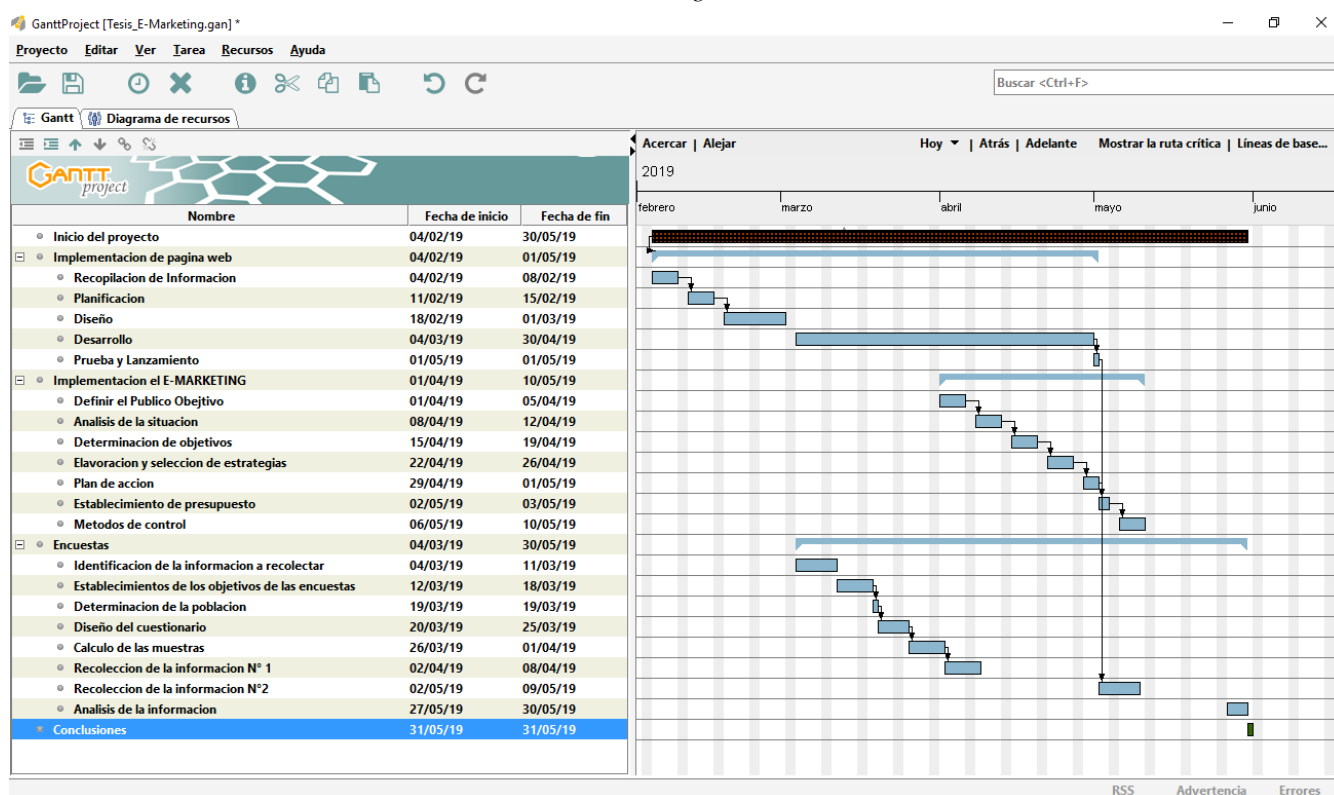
GanttProject [Tesis_E-Marketing.gan] *

Proyecto Editar Ver Tarea Recursos Ayuda

Buscar <Ctrl+F>

Gantt Diagrama de recursos

GANTT project

Acercar | Alejar Hoy | Atrás | Adelante Mostrar la ruta crítica | Líneas de base...

2019

febrero marzo abril mayo junio

| Nombre | Fecha de inicio | Fecha de fin |
|---|---|---|
| Inicio del proyecto | 04/02/19 | 30/05/19 |
| Implementacion de pagina web | 04/02/19 | 01/05/19 |
| Recopilacion de Informacion | 04/02/19 | 08/02/19 |
| Planificacion | 11/02/19 | 15/02/19 |
| Diseño | 18/02/19 | 01/03/19 |
| Desarrollo | 04/03/19 | 30/04/19 |
| Prueba y Lanzamiento | 01/05/19 | 01/05/19 |
| Implementacion el E-MARKETING | 01/04/19 | 10/05/19 |
| Definir el Publico Obejtivo | 01/04/19 | 05/04/19 |
| Analisis de la situacion | 08/04/19 | 12/04/19 |
| Determinacion de objetivos | 15/04/19 | 19/04/19 |
| Elavoracion y seleccion de estrategias | 22/04/19 | 26/04/19 |
| Plan de accion | 29/04/19 | 01/05/19 |
| Establecimiento de presupuesto | 02/05/19 | 03/05/19 |
| Metodos de control | 06/05/19 | 10/05/19 |
| Encuestas | 04/03/19 | 30/05/19 |
| Identificacion de la informacion a recolectar | 04/03/19 | 11/03/19 |
| Establecimientos de los objetivos de las encuestas | 12/03/19 | 18/03/19 |
| Determinacion de la poblacion | 19/03/19 | 19/03/19 |
| Diseño del cuestionario | 20/03/19 | 25/03/19 |
| Calculo de las muestras | 26/03/19 | 01/04/19 |
| Recoleccion de la informacion N° 1 | 02/04/19 | 08/04/19 |
| Recoleccion de la informacion N°2 | 02/05/19 | 09/05/19 |
| Analisis de la informacion | 27/05/19 | 30/05/19 |
| Conclusiones | 31/05/19 | 31/05/19 |

RSS Advertencia Errores